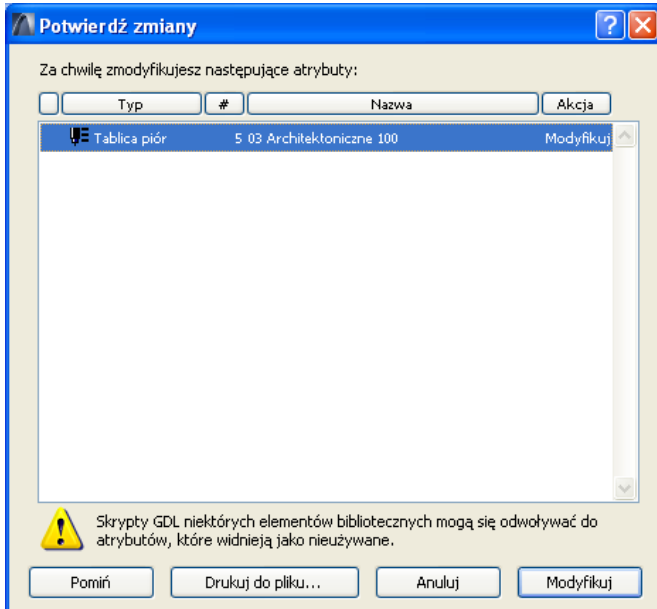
Potwierdź zmiany

Za chwilę zmodyfikujesz następujące atrybuty:

| | Typ | # | Nazwa | Akcja |
|---|---|---|---|---|
| | Tablica piór | 5 | 03 Architektoniczne 100 | Modyfikuj |

Skrypty GDL niektórych elementów bibliotecznych mogą się odwoływać do atrybutów, które widnieją jako nieużywane.

Pomiń
Drukuj do pliku...
Anuluj
Modyfikuj